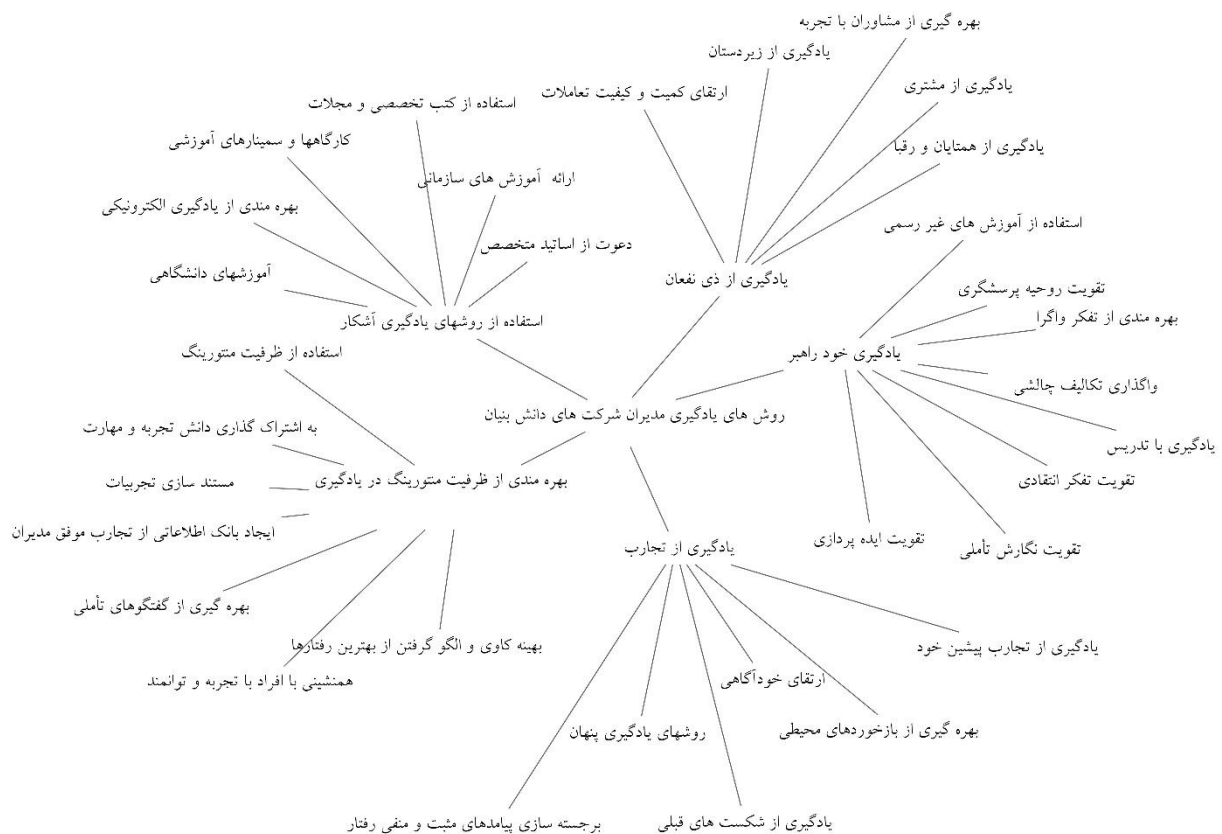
بهره گیری از مشاوران با تجربه
یادگیری از زیردستان
ارتقای کمیت و کیفیت تعاملات
یادگیری از مشتری
یادگیری از همتایان و رقبا
استفاده از کتب تخصصی و مجلات
کارگاهها و سمینارهای آموزشی
ارائه آموزش های سازمانی
بهره مندی از یادگیری الکترونیکی
دعوت از اساتید متخصص
آموزشهای دانشگاهی
یادگیری از ذی نفعان
استفاده از روشهای یادگیری آشکار
استفاده از آموزش های غیر رسمی
تقویت روحیه پرسشگری
بهره مندی از تفکر واگرا
یادگیری خود راهبر
واگذاری تکالیف چالشی
استفاده از ظرفیت منتورینگ
روش های یادگیری مدیران شرکت های دانش بنیان
یادگیری با تدریس
به اشتراک گذاری دانش تجربه و مهارت
بهره مندی از ظرفیت منتورینگ در یادگیری
تقویت تفکر انتقادی
مستند سازی تجربیات
ایجاد بانک اطلاعاتی از تجارب موفق مدیران
تقویت ایده پردازی
تقویت نگارش تأملی
یادگیری از تجارب
بهره گیری از گفتگوهای تأملی
یادگیری از تجارب پیشین خود
بهینه کاوی و الگو گرفتن از بهترین رفتارها
همنشینی با افراد با تجربه و توانمند
ارتقای خودآگاهی
روشهای یادگیری پنهان
بهره گیری از بازخوردهای محیطی
برجسته سازی پیامدهای مثبت و منفی رفتار
یادگیری از شکست های قبلی